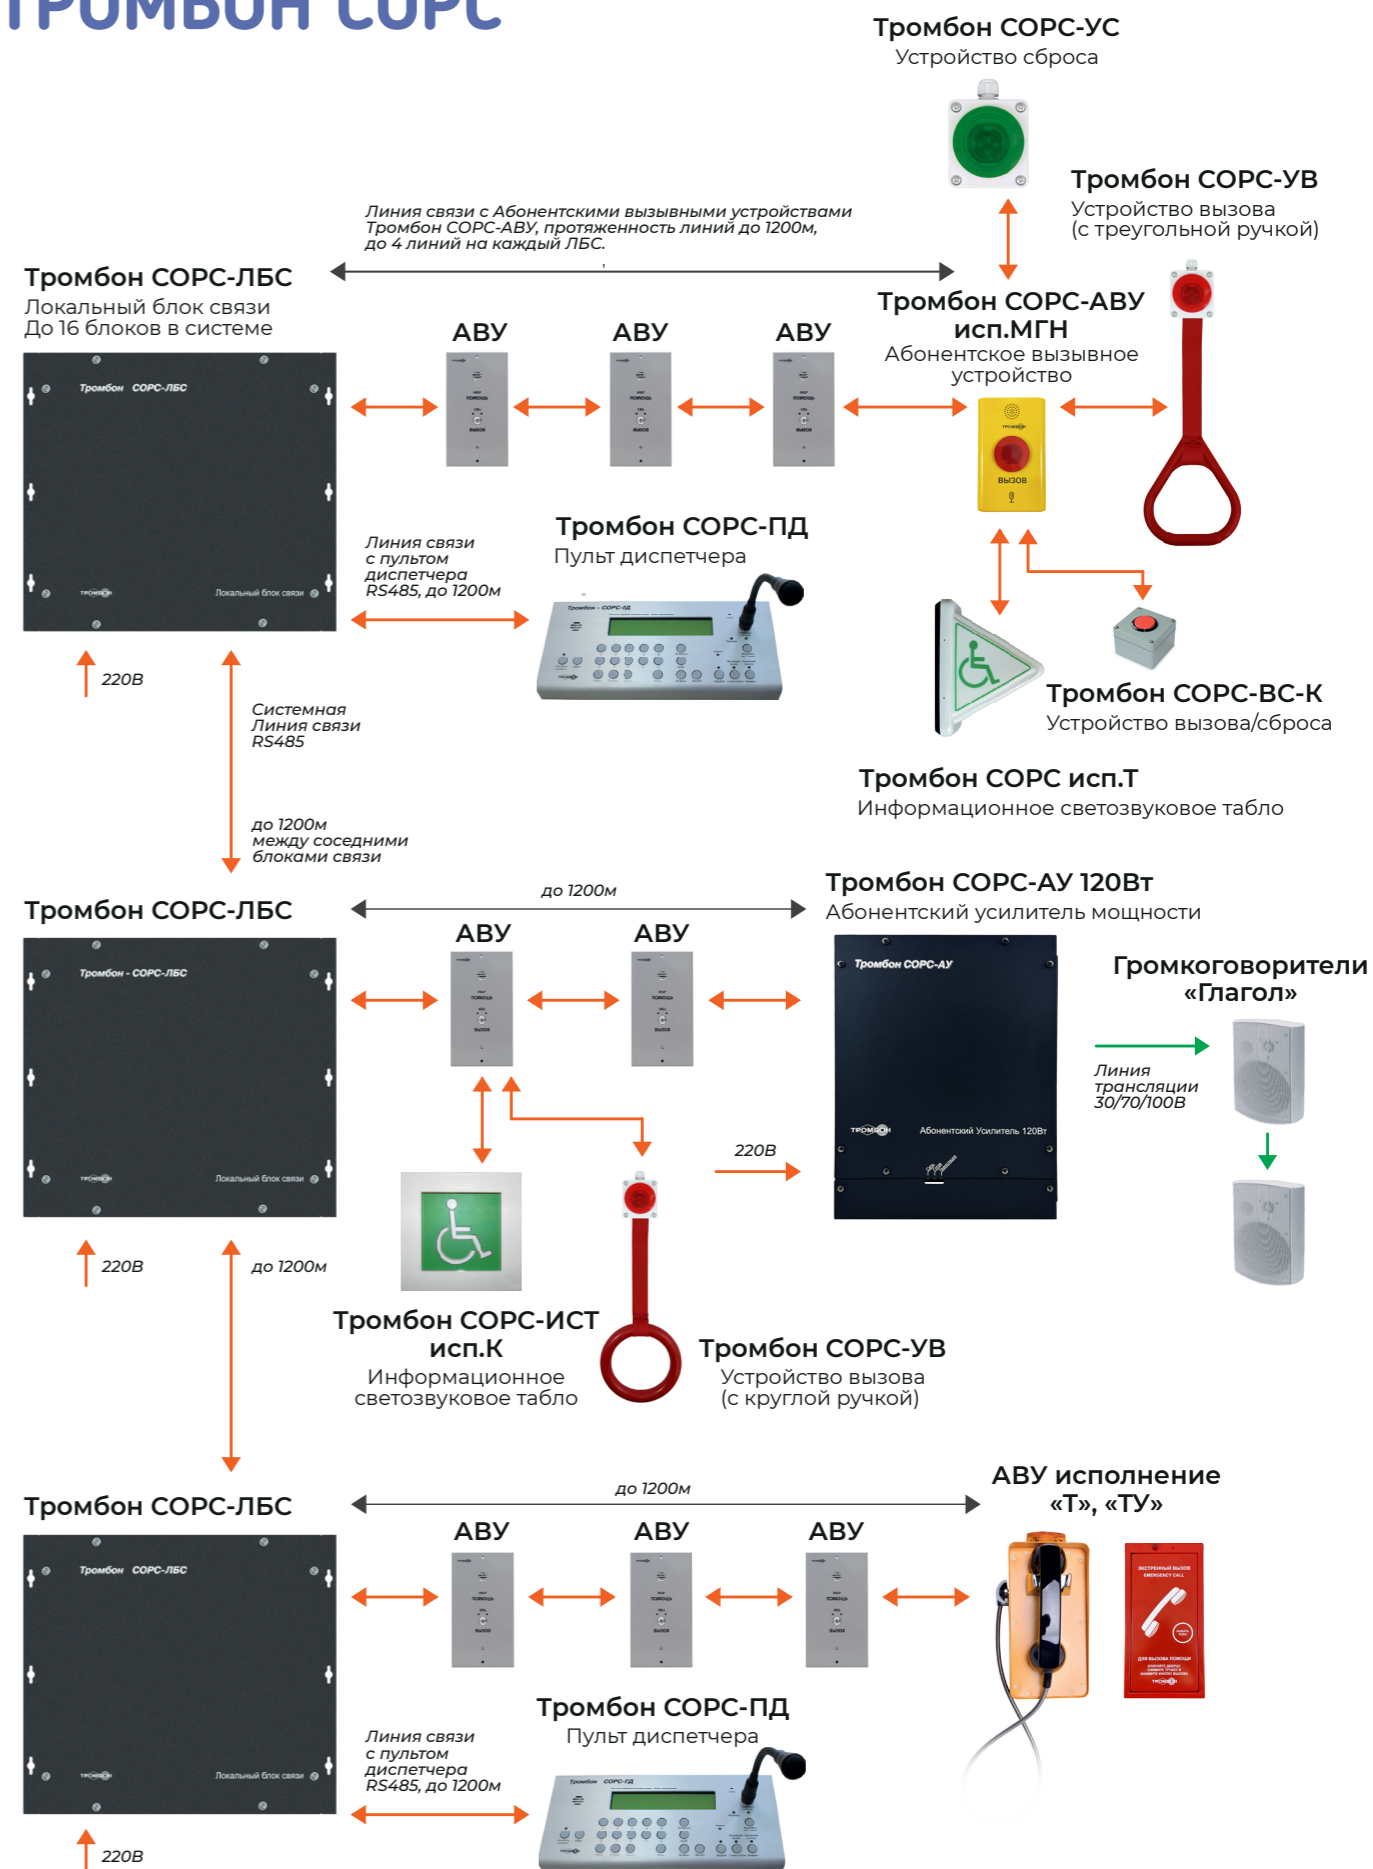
ТРОМБОН СОРС

Тромбон СОРС-УС
Устройство сброса

Тромбон СОРС-УВ
Устройство вызова
(с треугольной ручкой)

Линия связи с Абонентскими вызывными устройствами Тромбон СОРС-АВУ, протяженность линий до 1200м, до 4 линий на каждый ЛБС.

Тромбон СОРС-ЛБС
Локальный блок связи
До 16 блоков в системе

Тромбон СОРС-ЛБС

Локальный блок связи

АВУ

АВУ

АВУ

Тромбон СОРС-АВУ исп.МГН
Абонентское вызывное устройство

ВЫЗОВ

Линия связи с пультом диспетчера RS485, до 1200м

Тромбон СОРС-ПД
Пульт диспетчера

Тромбон - СОРС-ПД

220В

Системная Линия связи RS485

до 1200м между соседними блоками связи

Тромбон СОРС-ВС-К
Устройство вызова/сброса

Тромбон СОРС исп.Т
Информационное светозвуковое табло

Тромбон СОРС-ЛБС

Тромбон - СОРС-ЛБС

Локальный блок связи

до 1200м

АВУ

АВУ

Тромбон СОРС-АУ 120Вт
Абонентский усилитель мощности

Тромбон СОРС-АУ

Абонентский Усилитель 120Вт

Громкоговорители «Глагол»

Линия трансляции 30/70/100В

220В

220В

до 1200м

Тромбон СОРС-ИСТ исп.К
Информационное светозвуковое табло

Тромбон СОРС-УВ
Устройство вызова
(с круглой ручкой)

Тромбон СОРС-ЛБС

Тромбон СОРС-ЛБС

Локальный блок связи

до 1200м

АВУ

АВУ

АВУ

АВУ исполнение «Т», «ТУ»

ЭКСТРЕННЫЙ ВЫЗОВ
EMERGENCY CALL

Тромбон СОРС-ПД
Пульт диспетчера

Линия связи с пультом диспетчера RS485, до 1200м

Тромбон СОРС-ПД

220В